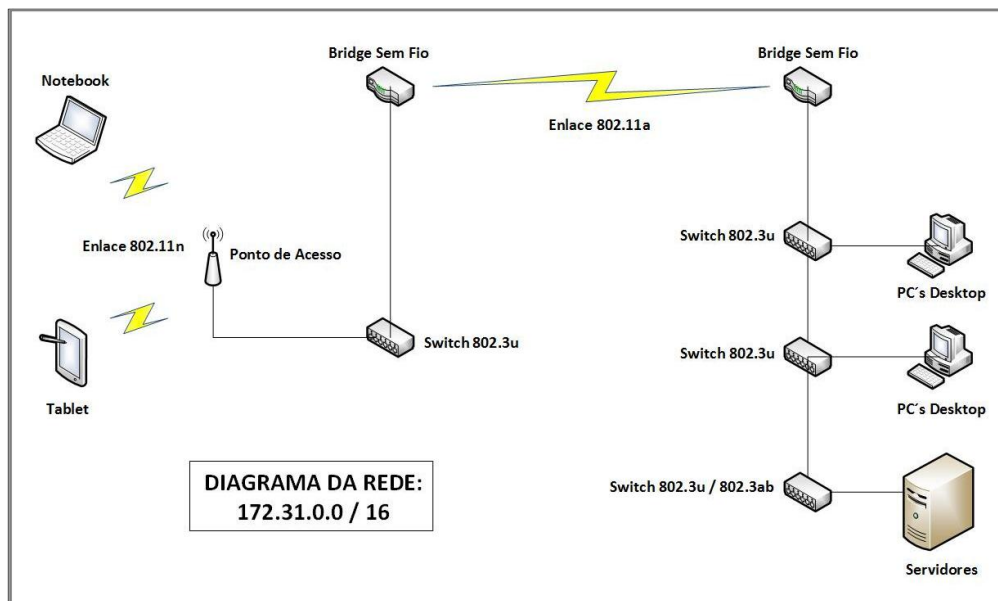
Bridge Sem Fio

Bridge Sem Fio

Notebook

Enlace 802.11a

Enlace 802.11n

Ponto de Acesso

Switch 802.3u

PC´s Desktop

Switch 802.3u

Switch 802.3u

Tablet

PC´s Desktop

DIAGRAMA DA REDE:
172.31.0.0 / 16

Switch 802.3u / 802.3ab

Servidores